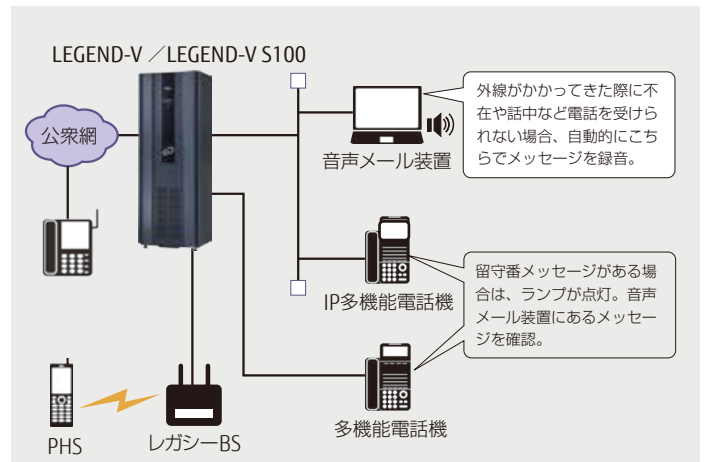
LEGEND-V ／LEGEND-V S100

公衆網

外線がかかってきた際に不在や話中など電話を受けられない場合、自動的にこちらでメッセージを録音。

音声メール装置

IP多機能電話機

留守番メッセージがある場合は、ランプが点灯。音声メール装置にあるメッセージを確認。

多機能電話機

PHS

レガシーBS